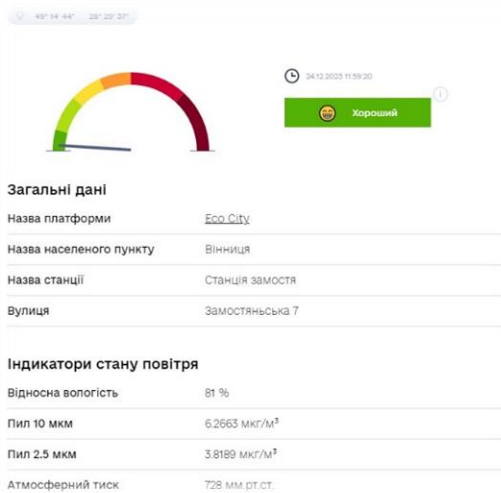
49° 14' 44" 28° 29' 37"

24.12.2023 11:59:20

Хороший

i

Загальні дані

| Назва платформи | Eco City |
|---|---|
| Назва населеного пункту | Вінниця |
| Назва станції | Станція замостя |
| Вулиця | Замостянська 7 |

Індикатори стану повітря

| Відносна вологість | 81 % |
|---|---|
| Пил 10 мкм | 6.2663 мкг/м³ |
| Пил 2.5 мкм | 3.8189 мкг/м³ |
| Атмосферний тиск | 728 мм.рт.ст. |